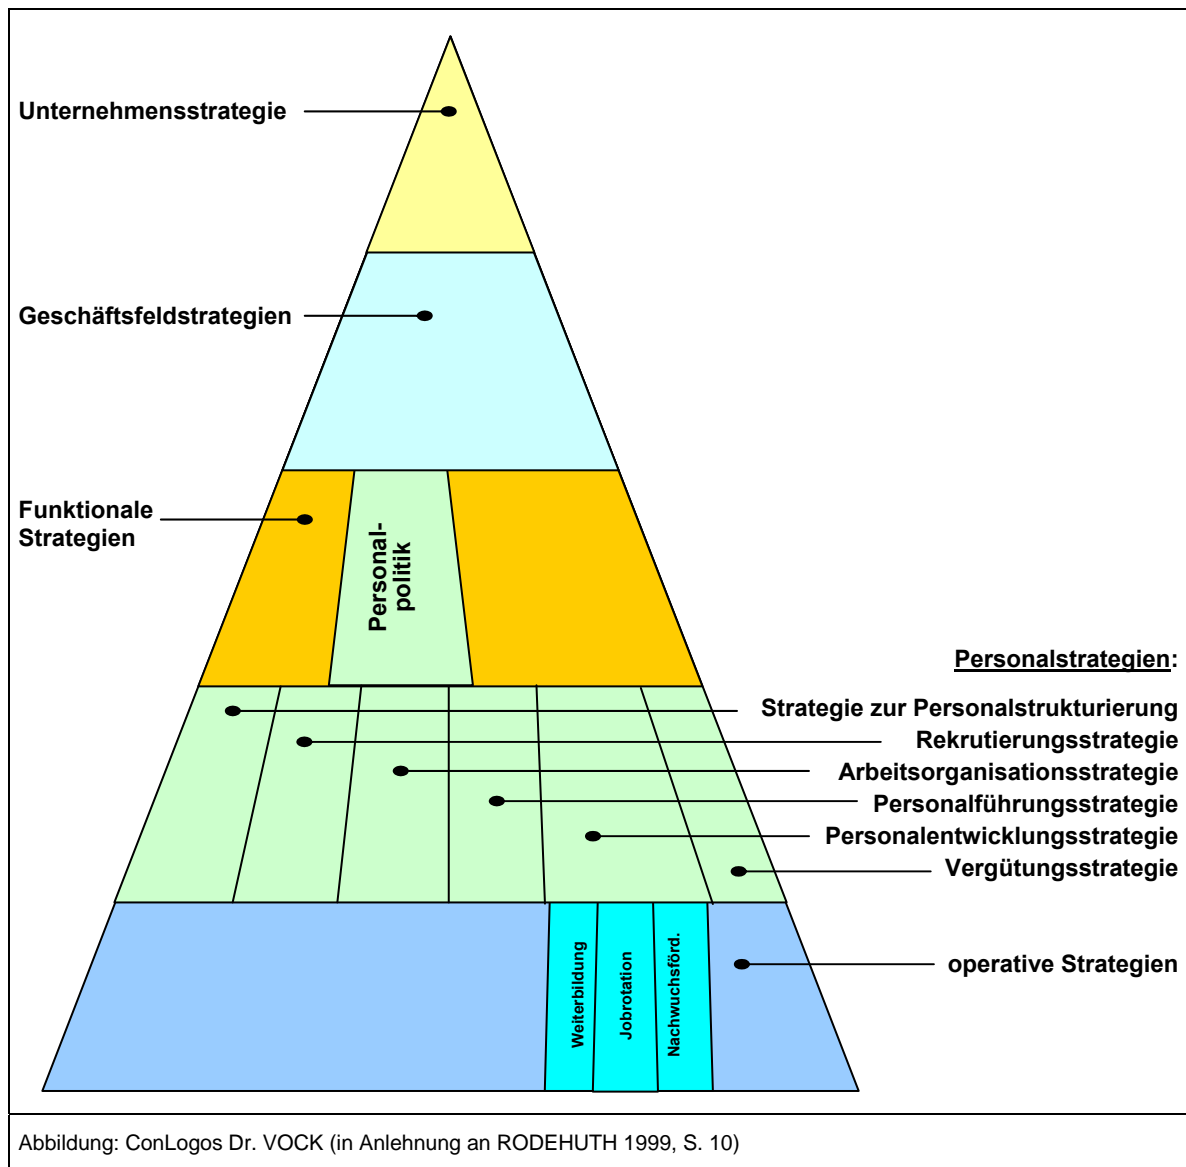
Unternehmensstrategie

Geschäftsfeldstrategien

Funktionale Strategien

Personalpolitik

Personalstrategien:

Strategie zur Personalstrukturierung

Rekrutierungsstrategie

Arbeitsorganisationsstrategie

Personalführungsstrategie

Personalentwicklungsstrategie

Vergütungsstrategie

Weiterbildung

Jobrotation

Nachwuchsförd.

operative Strategien

Abbildung: ConLogos Dr. VOCK (in Anlehnung an RODEHUTH 1999, S. 10)